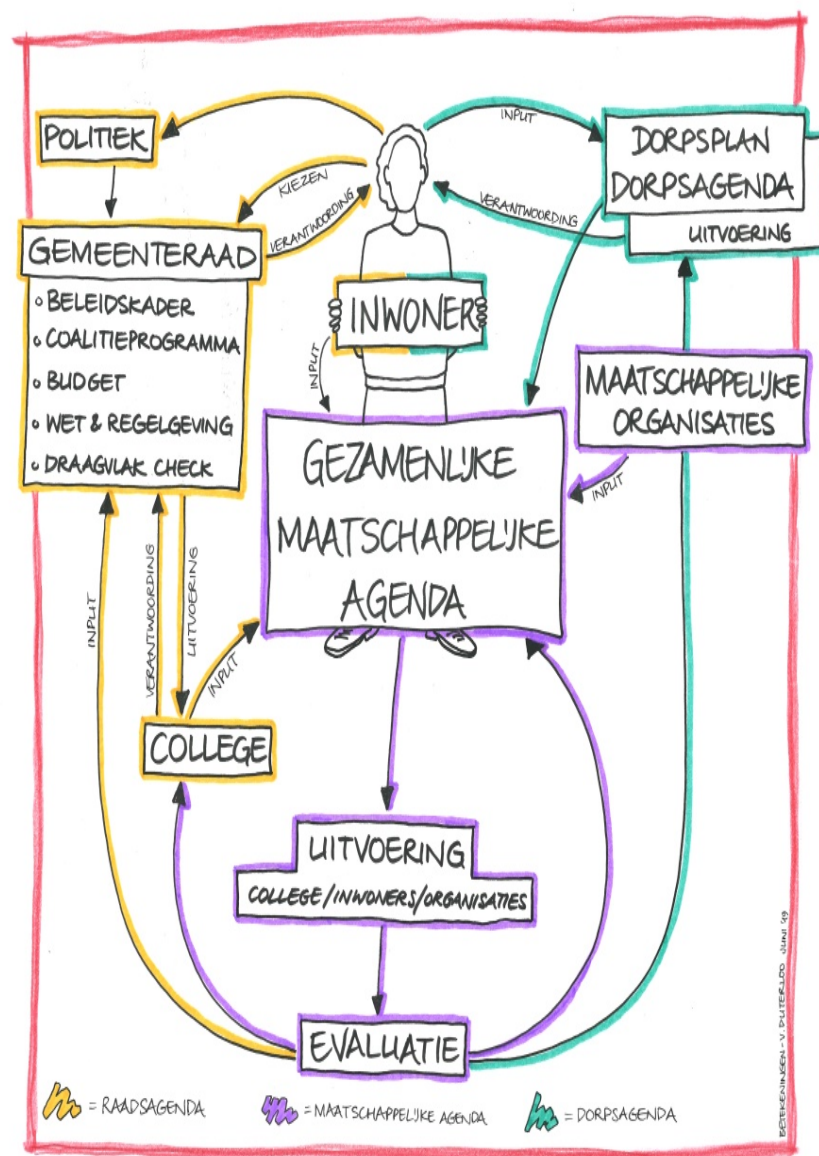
POLITIEK

KIEZEN

VERANTWOORDING

INPUT

DORPSPLAN
DORPSAGENDA

UITVOERING

VERANTWOORDING

GEMEENTERAAD
◦ BELEIDSKADER
◦ COALITIEPROGRAMMA
◦ BUDGET
◦ WET & REGELGEVING
◦ DRAAGVLAK CHECK

INWONER

INPUT

MAATSCHAPPELIJKE ORGANISATIES

INPUT

GEZAMENLIJKE MAATSCHAPPELIJKE AGENDA

INPUT

VERANTWOORDING

UITVOERING

INPUT

COLLEGE

UITVOERING
COLLEGE/INWONERS/ORGANISATIES

EVALUATIE

= RAADSAGENDA
= MAATSCHAPPELIJKE AGENDA
= DORPSAGENDA

BETEKENINKSEN - V. DIJTERLOO JUNI '19